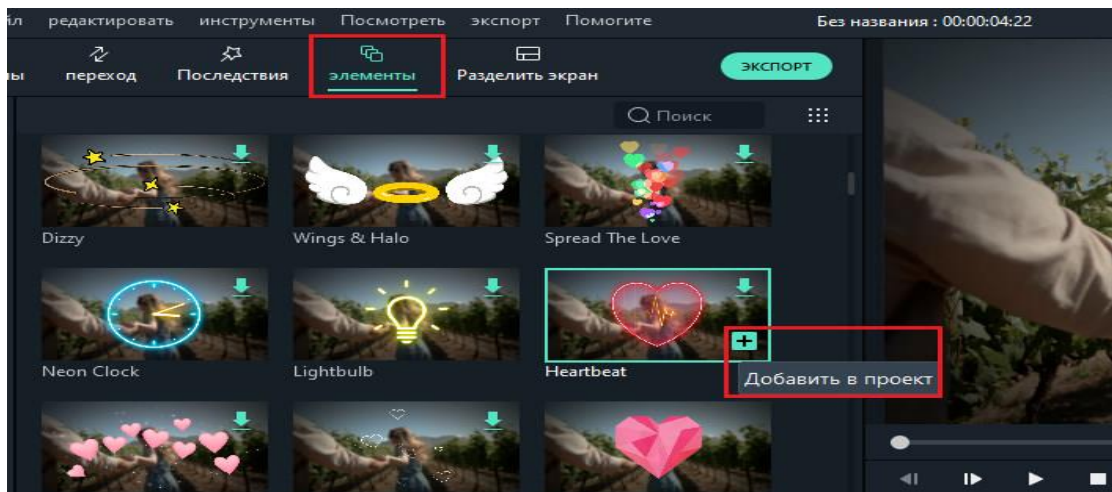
йл редактировать инструменты Посмотреть экспорт Помогите

Без названия : 00:00:04:22

ны переход Последствия элементы Разделить экран

ЭКСПОРТ

Поиск

Dizzy

Wings & Halo

Spread The Love

Neon Clock

Lightbulb

Heartbeat

+

Добавить в проект